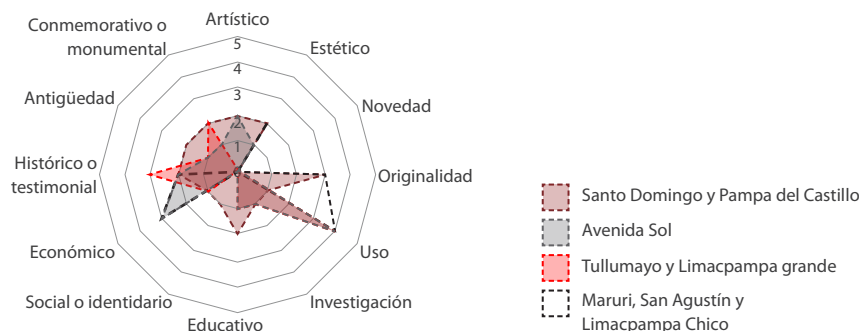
Artístico
Estético
Novedad
Originalidad
Uso
Investigación
Educativo
Social o identidario
Económico
Histórico o testimonial
Antigüedad
Conmemorativo o monumental

5
4
3
2
1

Santo Domingo y Pampa del Castillo
Avenida Sol
Tullumayo y Limacpampa grande
Maruri, San Agustín y Limacpampa Chico